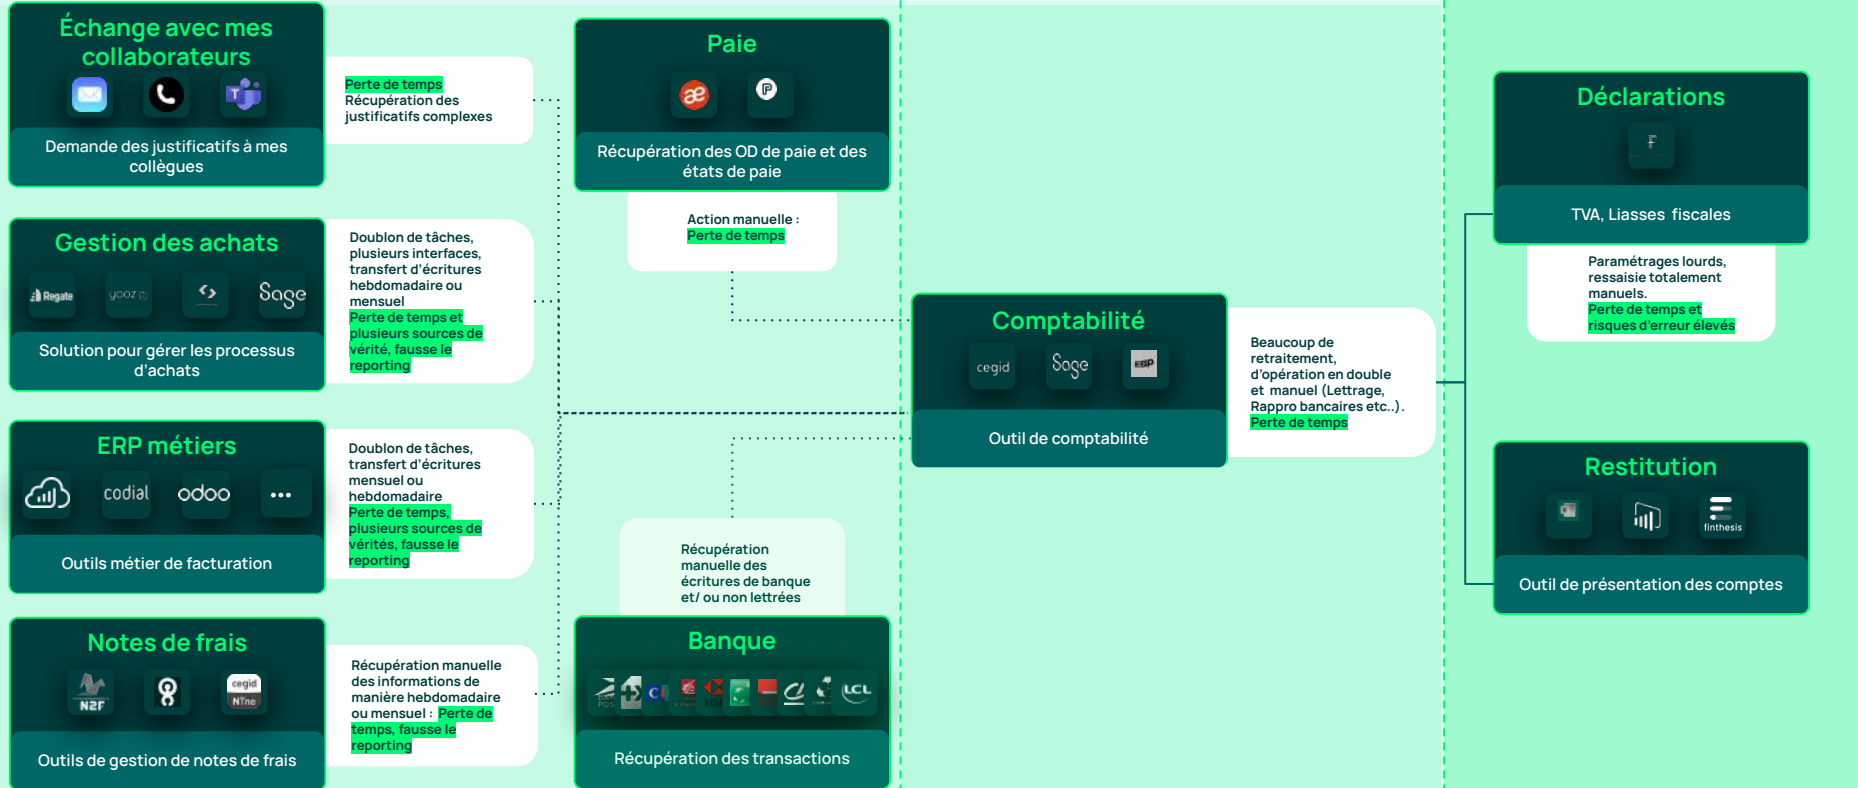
Échange avec mes collaborateurs

Demande des justificatifs à mes collègues

Perte de temps
Récupération des justificatifs complexes

Paie

Récupération des OD de paie et des états de paie

Action manuelle :
Perte de temps

Gestion des achats

Regate yooz Sage

Solution pour gérer les processus d'achats

Doublon de tâches, plusieurs interfaces, transfert d'écritures hebdomadaire ou mensuel
Perte de temps et plusieurs sources de vérité, fausse le reporting

ERP métiers

codial odoo ...

Outils métier de facturation

Doublon de tâches, transfert d'écritures mensuel ou hebdomadaire
Perte de temps, plusieurs sources de vérités, fausse le reporting

Notes de frais

N2F cegid NTno

Outils de gestion de notes de frais

Récupération manuelle des informations de manière hebdomadaire ou mensuel : Perte de temps, fausse le reporting

Comptabilité

cegid Sage EBP

Outil de comptabilité

Beaucoup de retraitement, d'opération en double et manuel (Lettrage, Rappro bancaires etc..).
Perte de temps

Récupération manuelle des écritures de banque et/ ou non lettrées

Banque

LCL

Récupération des transactions

Déclarations

TVA, Liasses fiscales

Paramétrages lourds, ressaisie totalement manuels.
Perte de temps et risques d'erreur élevés

Restitution

finthesis

Outil de présentation des comptes